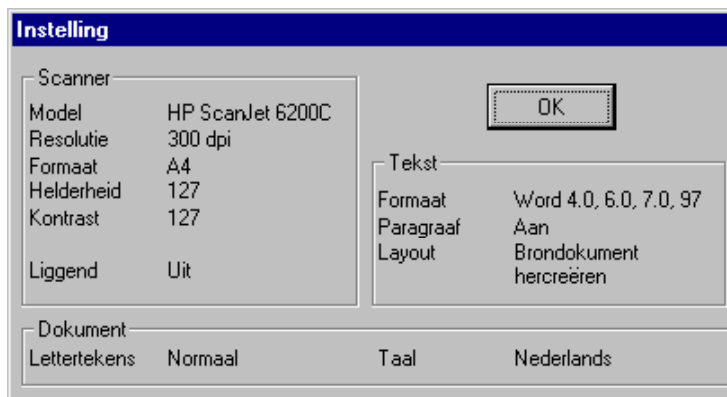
Instelling

Scanner
Model HP ScanJet 6200C
Resolutie 300 dpi
Formaat A4
Helderheid 127
Kontrast 127

Liggend Uit

OK

Tekst
Formaat Word 4.0, 6.0, 7.0, 97
Paragraaf Aan
Layout Brondokument hercreëren

Dokument
Lettertekens Normaal Taal Nederlands